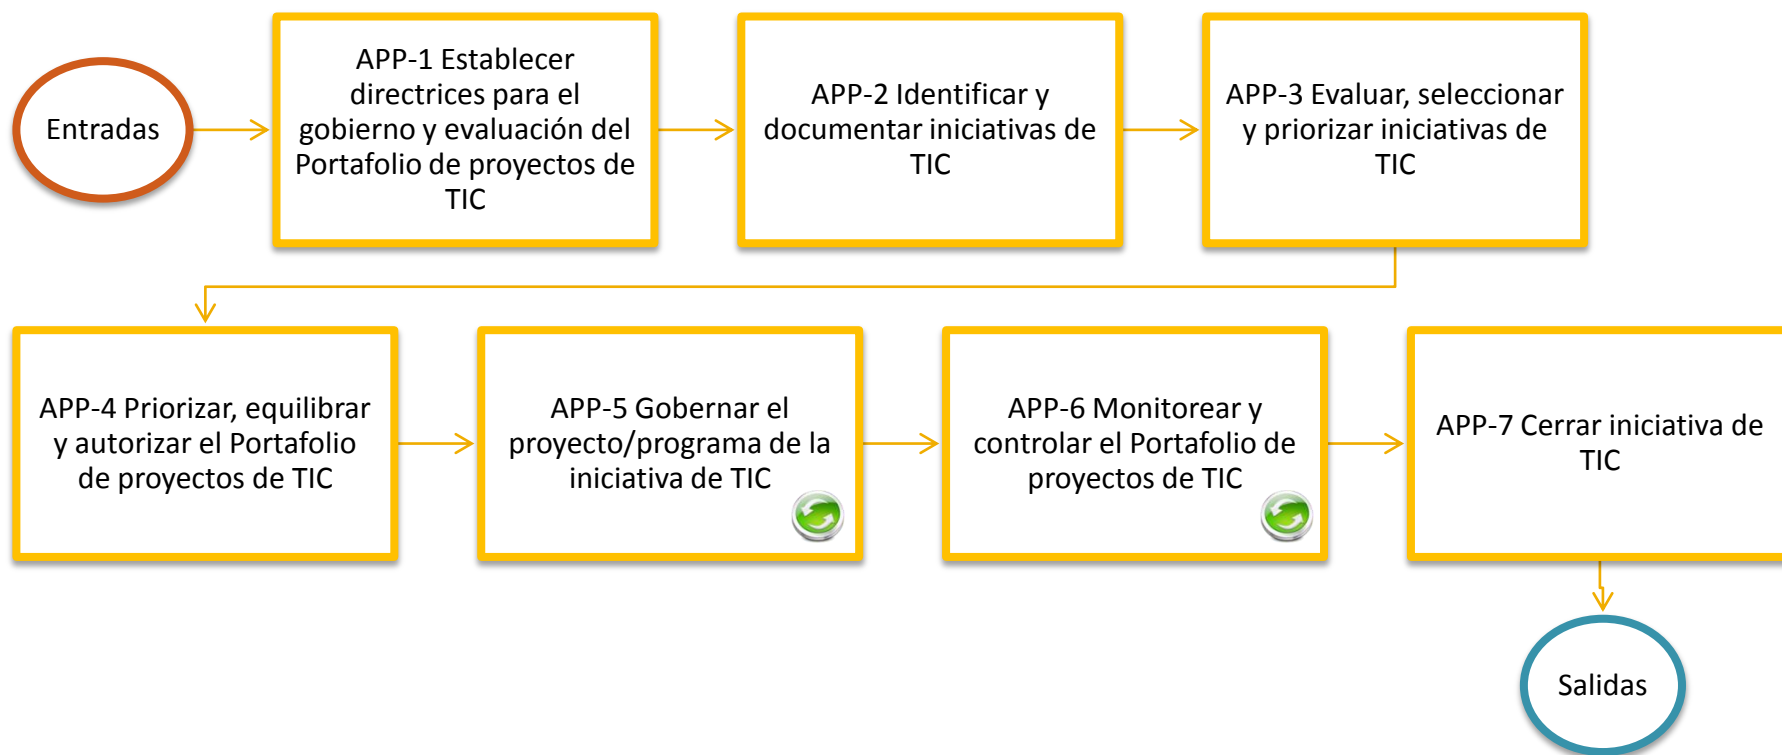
Entradas

APP-1 Establecer directrices para el gobierno y evaluación del Portafolio de proyectos de TIC

APP-2 Identificar y documentar iniciativas de TIC

APP-3 Evaluar, seleccionar y priorizar iniciativas de TIC

APP-4 Priorizar, equilibrar y autorizar el Portafolio de proyectos de TIC

APP-5 Gobernar el proyecto/programa de la iniciativa de TIC

APP-6 Monitorear y controlar el Portafolio de proyectos de TIC

APP-7 Cerrar iniciativa de TIC

Salidas